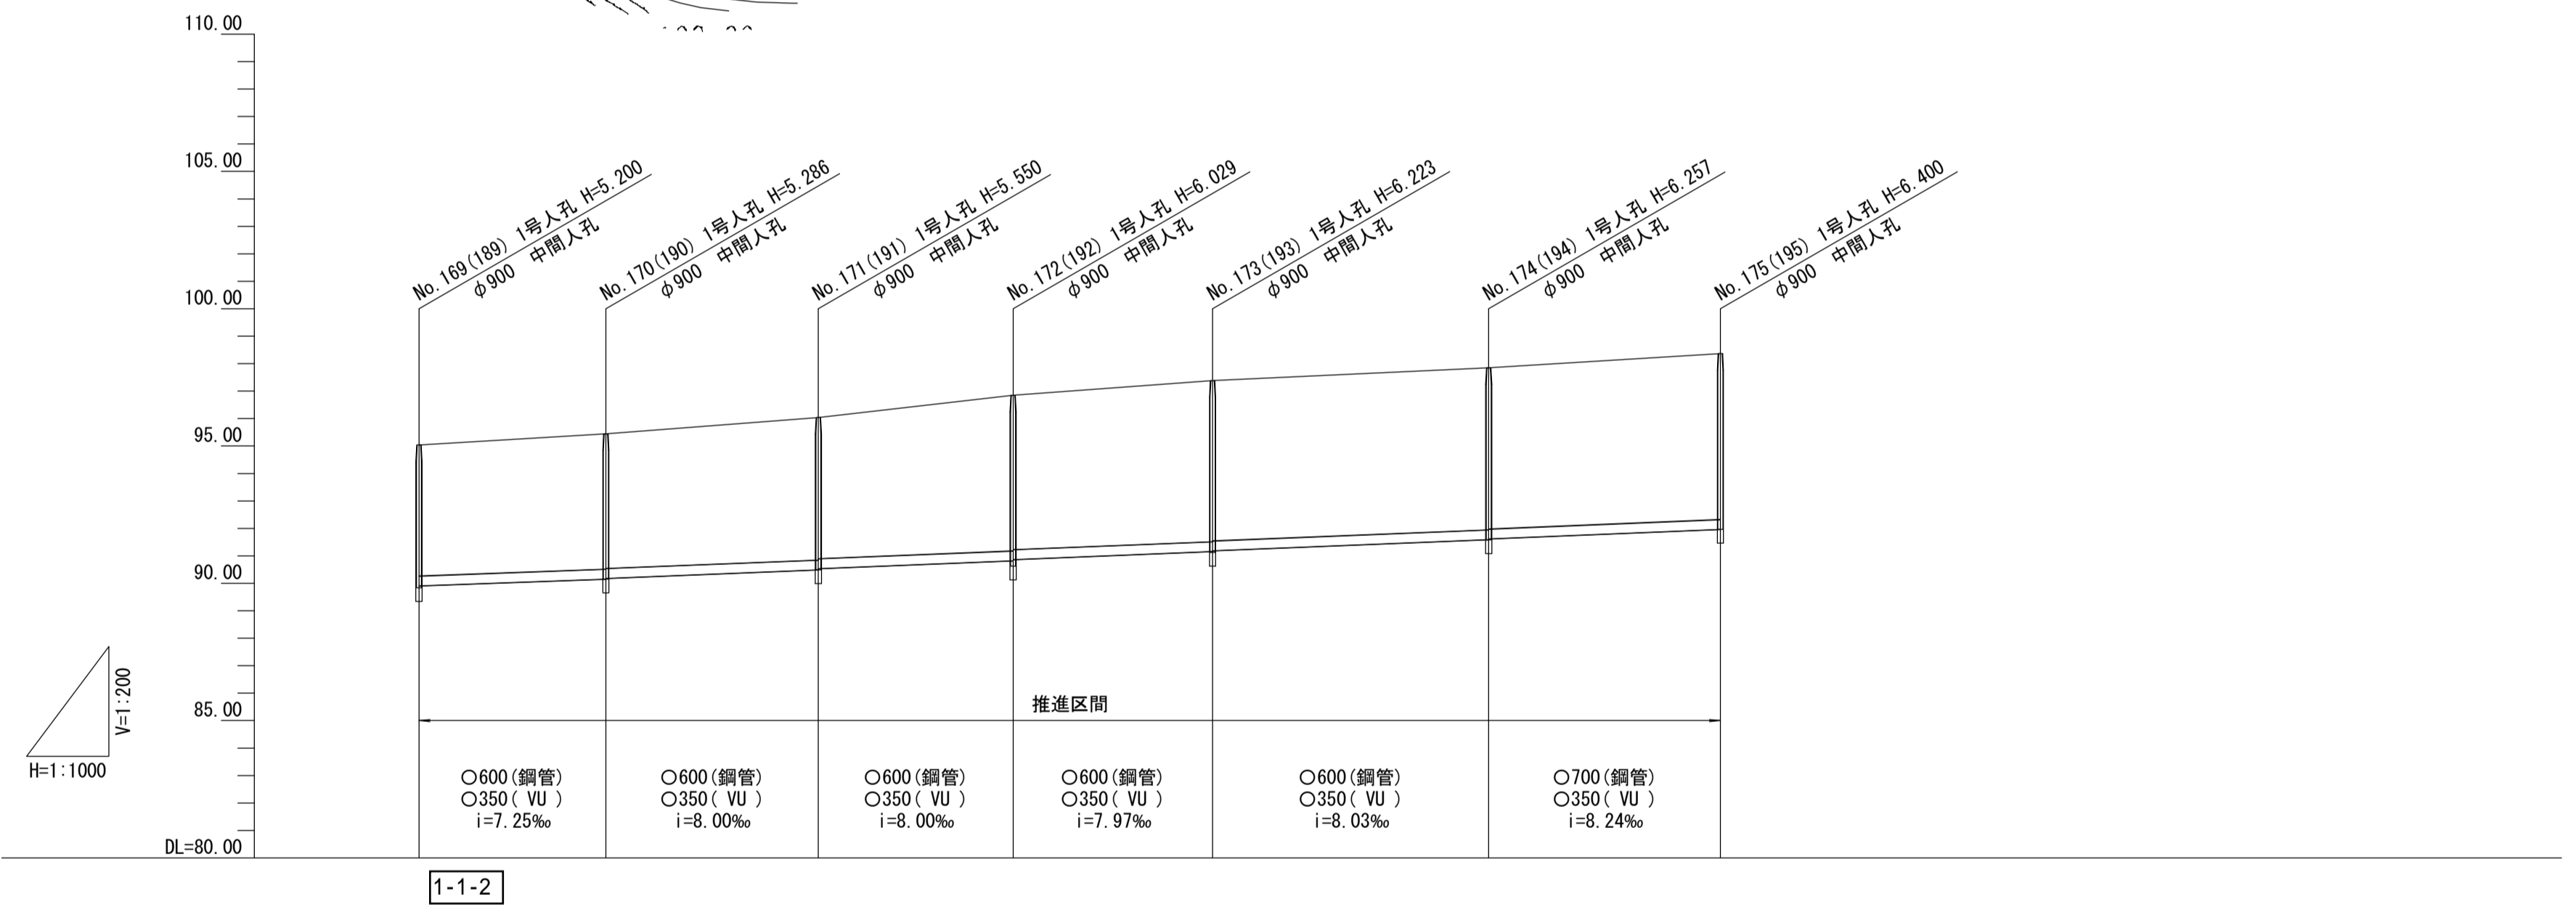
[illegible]

110.00

105.00

100.00

95.00

90.00

85.00

DL=80.00

No.169(189) 1号人孔 H=5.200
φ900 中間人孔

No.170(190) 1号人孔 H=5.286
φ900 中間人孔

No.171(191) 1号人孔 H=5.550
φ900 中間人孔

No.172(192) 1号人孔 H=6.029
φ900 中間人孔

No.173(193) 1号人孔 H=6.223
φ900 中間人孔

No.174(194) 1号人孔 H=6.257
φ900 中間人孔

No.175(195) 1号人孔 H=6.400
φ900 中間人孔

V=1:200

H=1:1000

推進区間

| ○600(鋼管) ○350( VU ) i=7.25‰ | ○600(鋼管) ○350( VU ) i=8.00‰ | ○600(鋼管) ○350( VU ) i=8.00‰ | ○600(鋼管) ○350( VU ) i=7.97‰ | ○600(鋼管) ○350( VU ) i=8.03‰ | ○700(鋼管) ○350( VU ) i=8.24‰ |
|---|---|---|---|---|---|

1-1-2